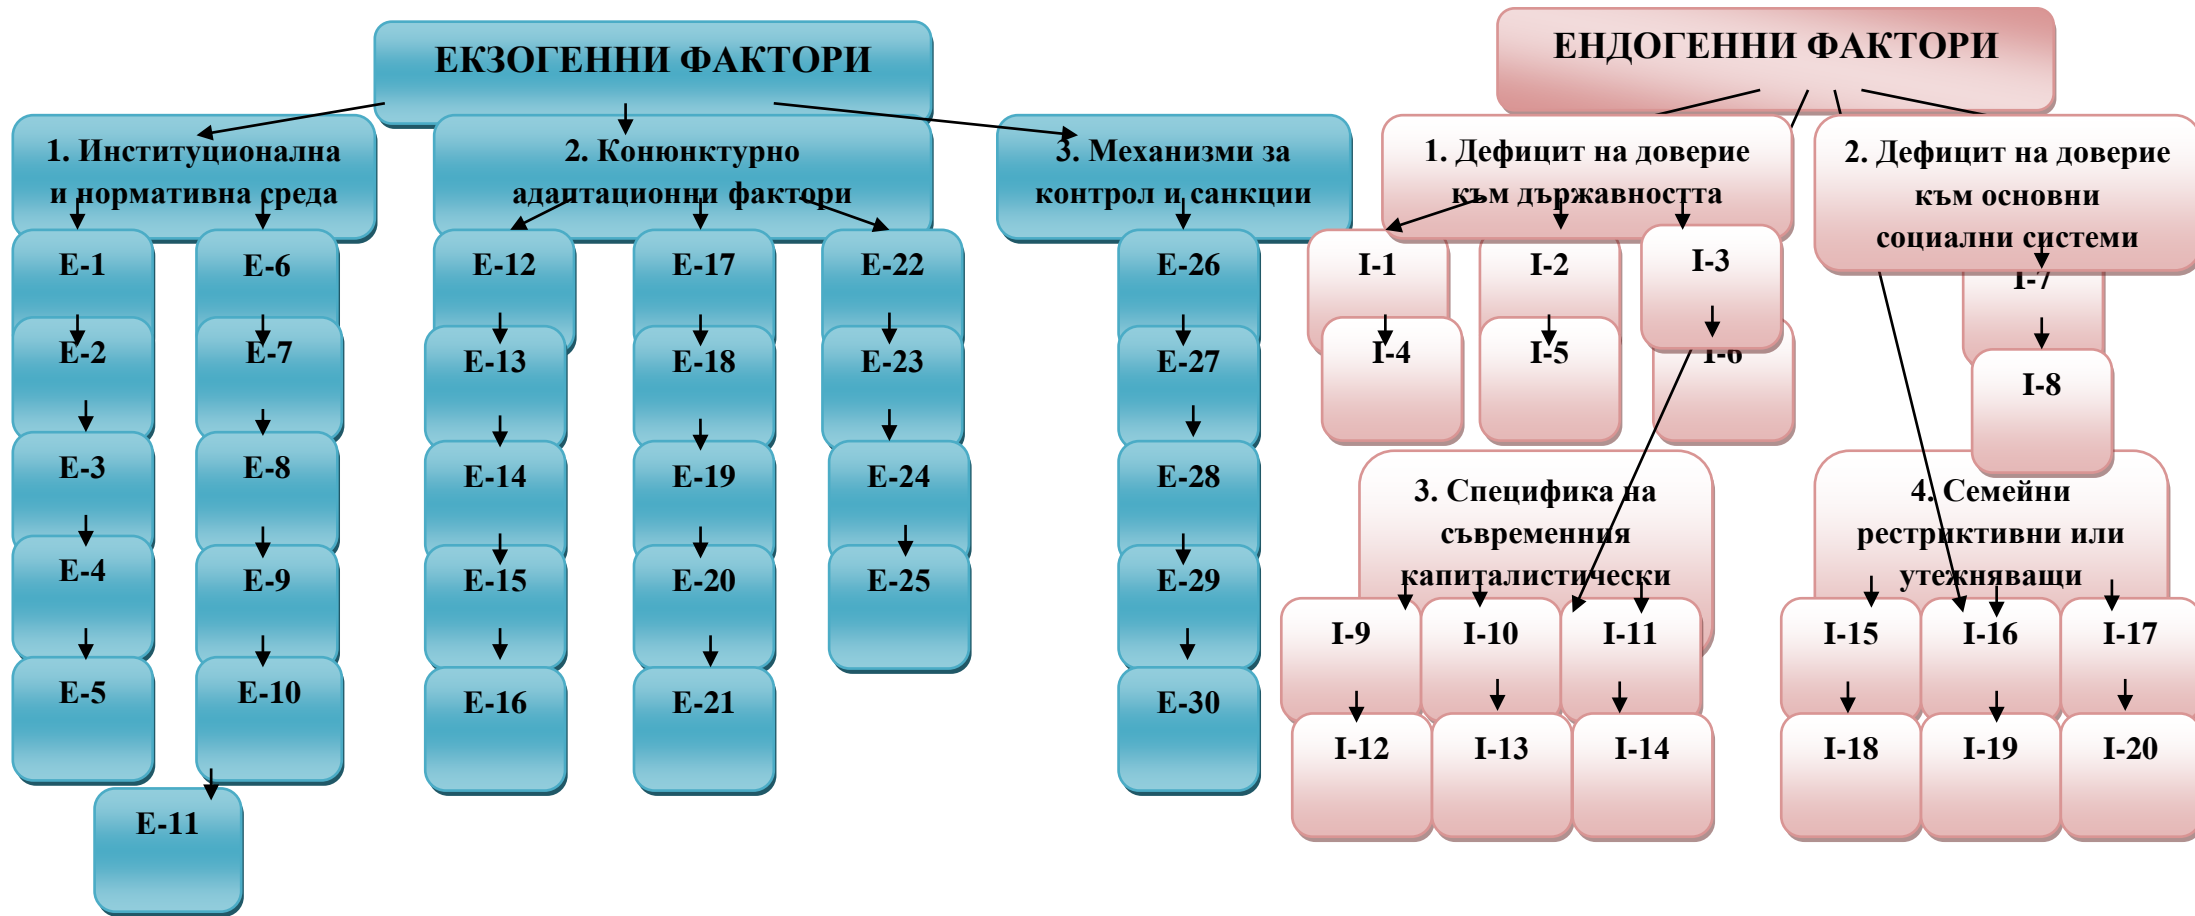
ЕКЗОГЕННИ ФАКТОРИ

1. Институционална и нормативна среда

E-1
E-2
E-3
E-4
E-5

E-6
E-7
E-8
E-9
E-10
E-11

2. Конюнктурно адаптационни фактори

E-12
E-13
E-14
E-15
E-16

E-17
E-18
E-19
E-20
E-21

E-22
E-23
E-24
E-25

3. Механизми за контрол и санкции

E-26
E-27
E-28
E-29
E-30

ЕНДОГЕННИ ФАКТОРИ

1. Дефицит на доверие към държавността

I-1
I-4
I-2
I-5
I-3
I-6

2. Дефицит на доверие към основни социални системи

I-7
I-8

3. Специфика на съвременния капиталистически

I-9
I-12
I-10
I-13
I-11
I-14

4. Семейни рестриктивни или утежняващи

I-15
I-18
I-16
I-19
I-17
I-20